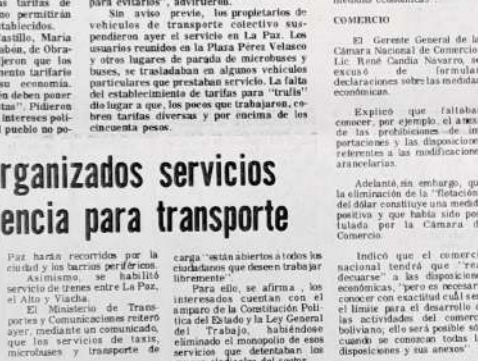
as tarifas de ... no permitirían ...tablecidos. Castillo, María ...abón, de Obra... ...jeron que los ...nento tarifario ...su economía. ...n deben poner ...tas". Pidieron ...intereses poli... ...l pueblo no po...

para evitarlos", advirtieron.

Sin aviso previo, los propietarios de vehículos de transporte colectivo suspendieron ayer el servicio en La Paz. Los usuarios reunidos en la Plaza Pérez Velasco y otros lugares de parada de microbuses y buses, se trasladaban en algunos vehículos particulares que prestaban servicio. La falta del establecimiento de tarifas para "trufis" dio lugar a que, los pocos que trabajaron, cobren tarifas diversas y por encima de los cincuenta pesos.

...medidas económicas.

COMERCIO

El Gerente General de la Cámara Nacional de Comercio, Lic. René Candia Navarro, se excusó de formular declaraciones sobre las medidas económicas.

Explicó que faltaba conocer, por ejemplo, el anexo de las prohibiciones de importaciones y las disposiciones referentes a las modificaciones arancelarias.

Adelante, sin embargo, que la eliminación de la "flotación" del dólar constituye una medida positiva y que había sido postulada por la Cámara de Comercio.

Indicó que el comercio nacional tendrá que "readecuarse" a las disposiciones económicas, "pero es necesario conocer con exactitud cuál será el límite para el desarrollo de las actividades del comercio boliviano; ello será posible sólo cuando se conozcan todas las disposiciones y sus anexos".

...rganizados servicios ...encia para transporte

Paz harán recorridos por la ciudad y los barrios periféricos.

Asimismo, se habilitó servicio de trenes entre La Paz, el Alto y Viacha.

El Ministerio de Transportes y Comunicaciones reiteró ayer, mediante un comunicado, que los servicios de taxis, microbuses y transporte de

carga "están abiertos a todos los ciudadanos que deseen trabajar libremente".

Para ello, se afirma, los interesados cuentan con el amparo de la Constitución Política del Estado y la Ley General del Trabajo, habiéndose eliminado el monopolio de esos servicios que detentaban los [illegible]